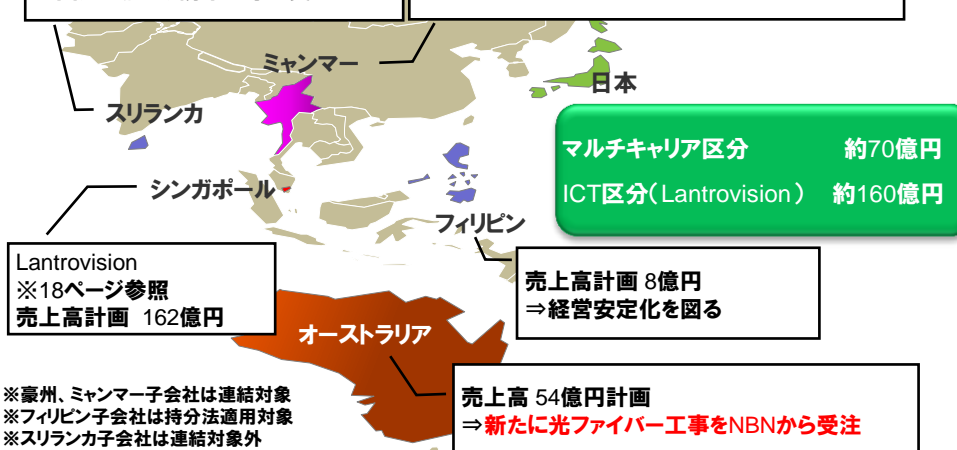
ミャンマー

日本

スリランカ

マルチキャリア区分　約70億円

ICT区分（Lantrovision）　約160億円

シンガポール

フィリピン

Lantrovision
※18ページ参照
売上高計画　162億円

売上高計画 8億円
⇒経営安定化を図る

オーストラリア

※豪州、ミャンマー子会社は連結対象
※フィリピン子会社は持分法適用対象
※スリランカ子会社は連結対象外

売上高 54億円計画
⇒新たに光ファイバー工事をNBNから受注